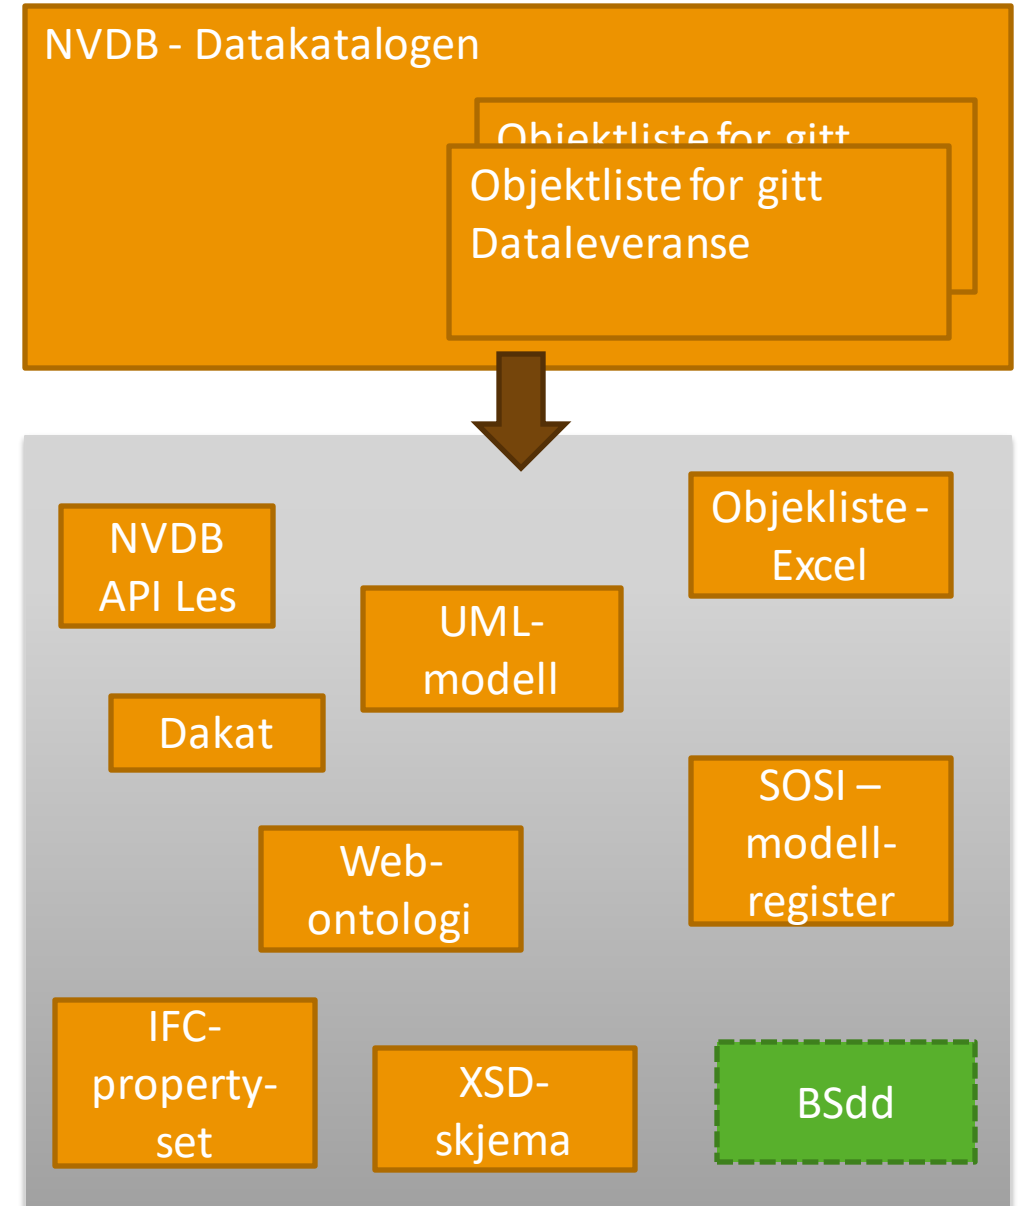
NVDB - Datakatalogen

Objektliste for gitt

Objektliste for gitt Dataleveranse

NVDB API Les

Objekliste - Excel

UML-modell

Dakat

SOSI – modell-register

Web-ontologi

IFC-property-set

XSD-skjema

BSdd